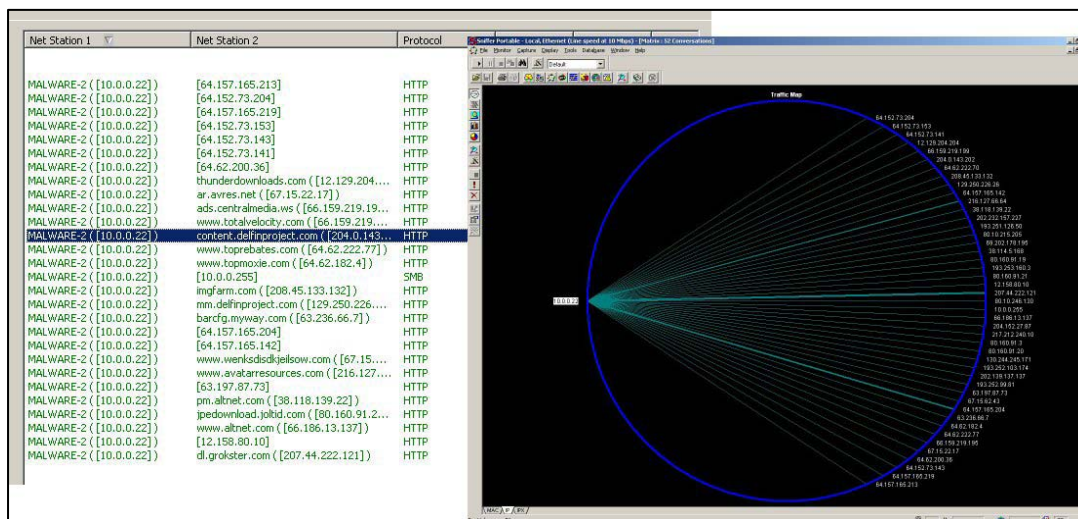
| Net Station 1 | Net Station 2 | Protocol |
|---|---|---|
| MALWARE-2 ([10.0.0.22]) | [64.157.165.213] | HTTP |
| MALWARE-2 ([10.0.0.22]) | [64.152.73.204] | HTTP |
| MALWARE-2 ([10.0.0.22]) | [64.157.165.219] | HTTP |
| MALWARE-2 ([10.0.0.22]) | [64.152.73.153] | HTTP |
| MALWARE-2 ([10.0.0.22]) | [64.152.73.143] | HTTP |
| MALWARE-2 ([10.0.0.22]) | [64.152.73.141] | HTTP |
| MALWARE-2 ([10.0.0.22]) | [64.62.200.36] | HTTP |
| MALWARE-2 ([10.0.0.22]) | thunderdownloads.com ([12.129.204.... | HTTP |
| MALWARE-2 ([10.0.0.22]) | ar.avres.net ([67.15.22.17]) | HTTP |
| MALWARE-2 ([10.0.0.22]) | ads.centralmedia.ws ([66.159.219.19... | HTTP |
| MALWARE-2 ([10.0.0.22]) | www.totalvelocity.com ([66.159.219.... | HTTP |
| MALWARE-2 ([10.0.0.22]) | content.delfinproject.com ([204.0.143.... | HTTP |
| MALWARE-2 ([10.0.0.22]) | www.toprebates.com ([64.62.222.77]) | HTTP |
| MALWARE-2 ([10.0.0.22]) | www.topmoxie.com ([64.62.182.4]) | HTTP |
| MALWARE-2 ([10.0.0.22]) | [10.0.0.255] | SMB |
| MALWARE-2 ([10.0.0.22]) | imgfarm.com ([208.45.133.132]) | HTTP |
| MALWARE-2 ([10.0.0.22]) | mm.delfinproject.com ([129.250.226.... | HTTP |
| MALWARE-2 ([10.0.0.22]) | barcfg.myway.com ([63.236.66.7]) | HTTP |
| MALWARE-2 ([10.0.0.22]) | [64.157.165.204] | HTTP |
| MALWARE-2 ([10.0.0.22]) | [64.157.165.142] | HTTP |
| MALWARE-2 ([10.0.0.22]) | www.wenksdisdkjeilsow.com ([67.15.... | HTTP |
| MALWARE-2 ([10.0.0.22]) | www.avatarresources.com ([216.127.... | HTTP |
| MALWARE-2 ([10.0.0.22]) | [63.197.87.73] | HTTP |
| MALWARE-2 ([10.0.0.22]) | pm.altnet.com ([38.118.139.22]) | HTTP |
| MALWARE-2 ([10.0.0.22]) | jpedownload.joltid.com ([80.160.91.2... | HTTP |
| MALWARE-2 ([10.0.0.22]) | www.altnet.com ([66.186.13.137]) | HTTP |
| MALWARE-2 ([10.0.0.22]) | [12.158.80.10] | HTTP |
| MALWARE-2 ([10.0.0.22]) | dl.grokster.com ([207.44.222.121]) | HTTP |

Sniffer Portable - Local, Ethernet (Line speed at 10 Mbps) - [Matrix: 32 Conversations]
File Monitor Capture Display Tools Database Window Help
Default

Traffic Map

10.0.0.22

64.152.73.204
64.152.73.153
64.152.73.141
12.129.204.204
66.159.219.199
204.0.143.202
64.62.222.70
208.45.133.132
129.250.226.26
64.157.165.142
216.127.68.64
38.118.139.22
202.232.157.227
193.251.126.50
80.10.215.205
69.202.178.195
38.114.5.168
80.160.91.19
193.253.160.3
80.160.91.21
12.158.80.10
207.44.222.121
80.10.246.130
10.0.0.255
66.186.13.137
204.152.27.87
217.212.240.10
80.160.91.3
80.160.91.20
130.244.245.171
193.252.103.174
202.139.137.137
193.252.99.81
63.197.87.73
67.15.62.43
64.157.165.204
63.236.66.7
64.62.182.4
64.62.222.77
66.159.219.195
67.15.22.17
64.62.200.36
64.152.73.143
64.157.165.219
64.157.165.213

MAC IP IPX